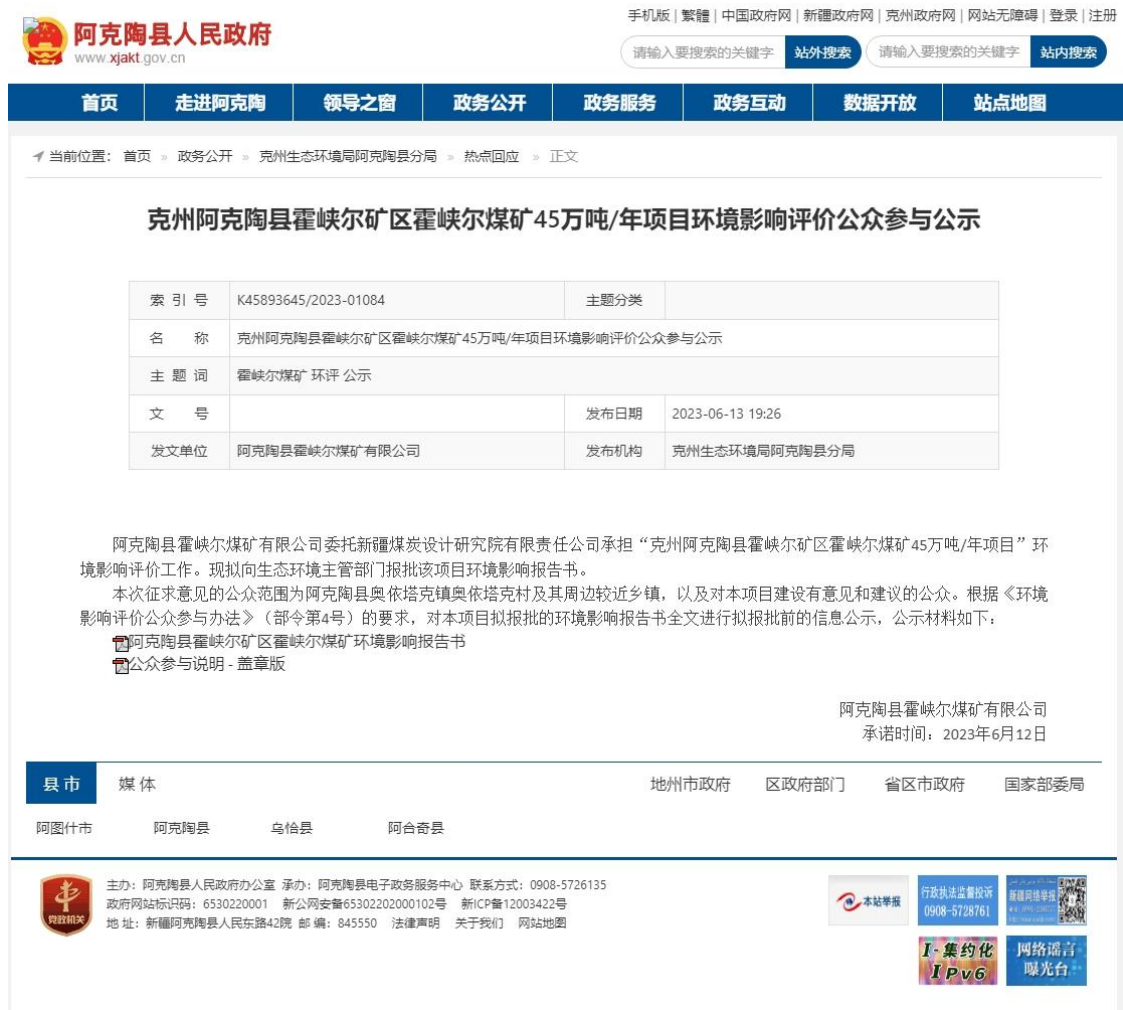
阿克陶县人民政府
www.xjakt.gov.cn

手机版 | 繁體 | 中国政府网 | 新疆政府网 | 克州政府网 | 网站无障碍 | 登录 | 注册

请输入要搜索的关键字 站外搜索 请输入要搜索的关键字 站内搜索

首页 走进阿克陶 领导之窗 政务公开 政务服务 政务互动 数据开放 站点地图

当前位置：首页 » 政务公开 » 克州生态环境局阿克陶县分局 » 热点回应 » 正文

克州阿克陶县霍峡尔矿区霍峡尔煤矿45万吨/年项目环境影响评价公众参与公示

| 索引号 | K45893645/2023-01084 | 主题分类 | |
|---|---|---|---|
| 名称 | 克州阿克陶县霍峡尔矿区霍峡尔煤矿45万吨/年项目环境影响评价公众参与公示 | | |
| 主题词 | 霍峡尔煤矿 环评 公示 | | |
| 文号 | | 发布日期 | 2023-06-13 19:26 |
| 发文单位 | 阿克陶县霍峡尔煤矿有限公司 | 发布机构 | 克州生态环境局阿克陶县分局 |

阿克陶县霍峡尔煤矿有限公司委托新疆煤炭设计研究院有限责任公司承担“克州阿克陶县霍峡尔矿区霍峡尔煤矿45万吨/年项目”环境影响评价工作。现拟向生态环境主管部门报批该项目环境影响报告书。

本次征求意见的公众范围为阿克陶县奥依塔克镇奥依塔克村及其周边较近乡镇，以及对本项目建设有意见和建议的公众。根据《环境影响评价公众参与办法》（部令第4号）的要求，对本项目拟报批的环境影响报告书全文进行拟报批前的信息公示，公示材料如下：

阿克陶县霍峡尔矿区霍峡尔煤矿环境影响报告书

公众参与说明 - 盖章版

阿克陶县霍峡尔煤矿有限公司
承诺时间：2023年6月12日

县市 媒体 地州市政府 区政府部门 省区市政府 国家部委局

阿图什市 阿克陶县 乌恰县 阿合奇县

党政机关

主办：阿克陶县人民政府办公室 承办：阿克陶县电子政务服务中心 联系方式：0908-5726135
政府网站标识码：6530220001 新公网安备65302202000102号 新ICP备12003422号
地 址：新疆阿克陶县人民东路42院 邮 编：845550 法律声明 关于我们 网站地图

本站举报

行政执法监督投诉 0908-5728761

新疆网络举报

I-集约化 IPv6

网络谣言曝光台